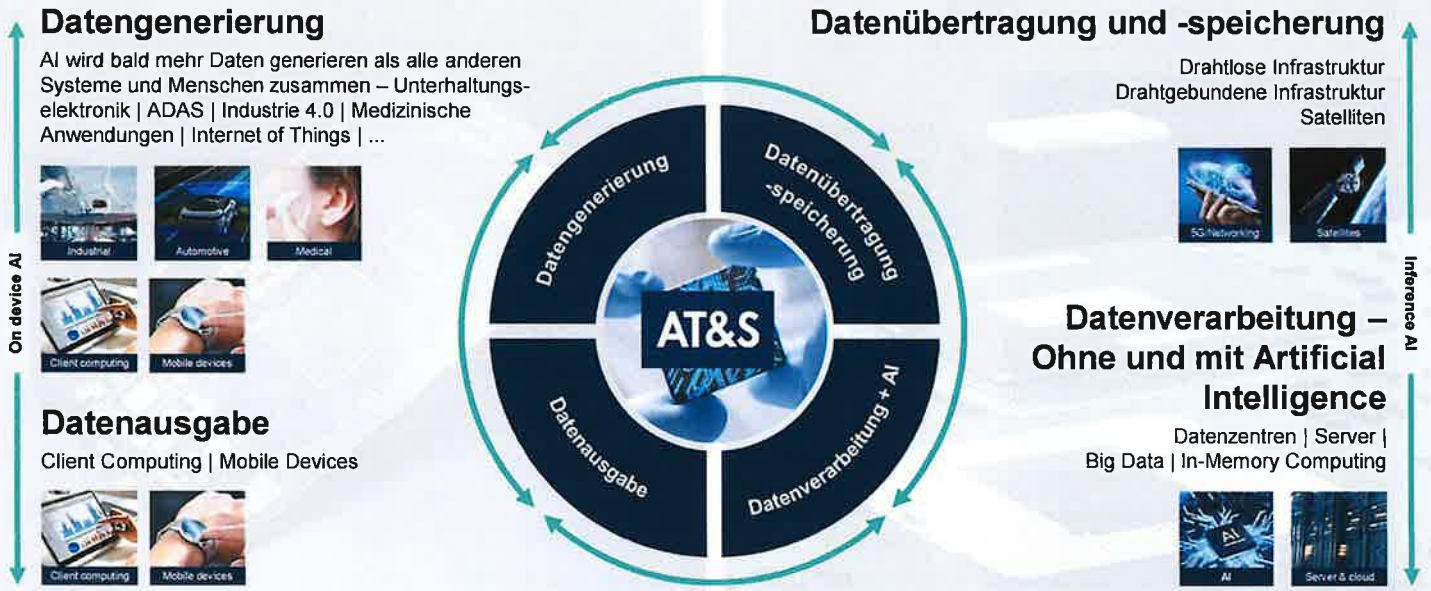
Datengenerierung

AI wird bald mehr Daten generieren als alle anderen Systeme und Menschen zusammen – Unterhaltungselektronik | ADAS | Industrie 4.0 | Medizinische Anwendungen | Internet of Things | ...

Industrial
Automotive
Medical
Client computing
Mobile devices

On device AI

Datenausgabe

Client Computing | Mobile Devices

Client computing
Mobile devices

Datengenerierung
Datenübertragung -speicherung
AT&S
Datenausgabe
Datenverarbeitung + AI

Datenübertragung und -speicherung

Drahtlose Infrastruktur
Drahtgebundene Infrastruktur
Satelliten

5G Networking
Satellites

Inference AI

Datenverarbeitung – Ohne und mit Artificial Intelligence

Datenzentren | Server | Big Data | In-Memory Computing

AI
AI
Server & cloud